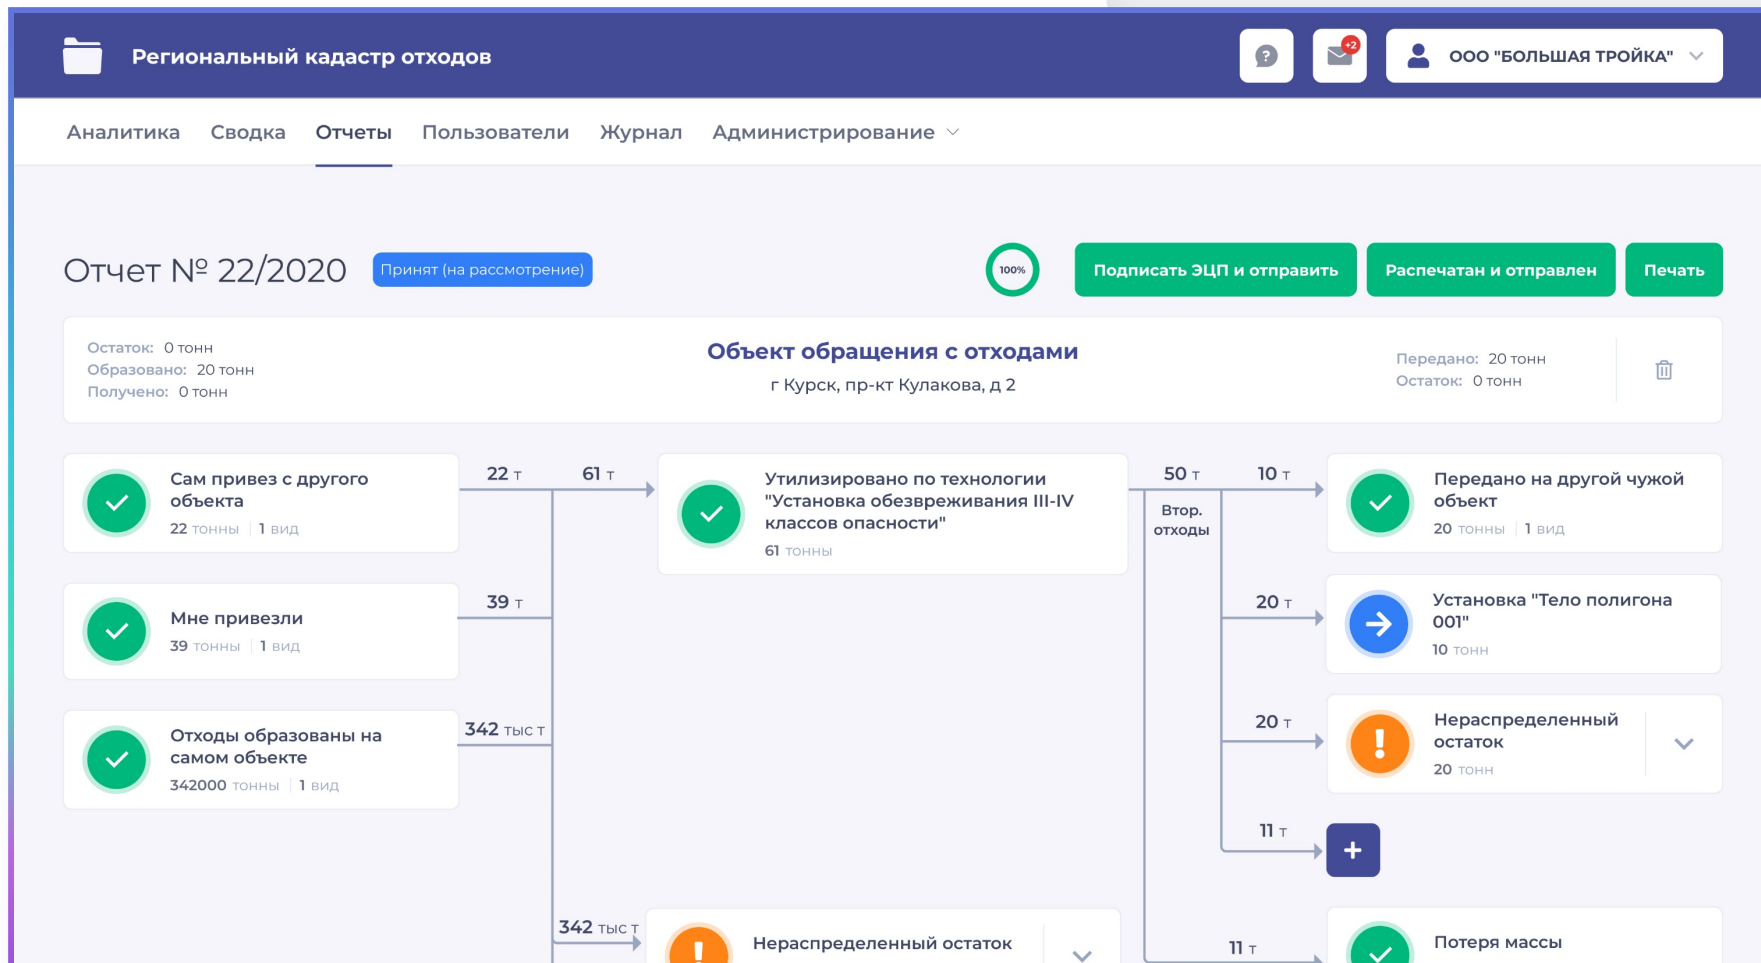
Региональный кадастр отходов

+2

ООО "БОЛЬШАЯ ТРОЙКА"

Аналитика Сводка Отчеты Пользователи Журнал Администрирование

Отчет № 22/2020 Принят (на рассмотрение)

100%

Подписать ЭЦП и отправить Распечатан и отправлен Печать

Остаток: 0 тонн
Образовано: 20 тонн
Получено: 0 тонн

Объект обращения с отходами
г Курск, пр-кт Кулакова, д 2

Передано: 20 тонн
Остаток: 0 тонн

Сам привез с другого объекта
22 тонны | 1 вид

22 т 61 т

Утилизировано по технологии "Установка обезвреживания III-IV классов опасности"
61 тонны

50 т 10 т

Втор. отходы

Передано на другой чужой объект
20 тонны | 1 вид

Мне привезли
39 тонны | 1 вид

39 т

20 т

Установка "Тело полигона 001"
10 тонн

Отходы образованы на самом объекте
342000 тонны | 1 вид

342 тыс т

20 т

Нераспределенный остаток
20 тонн

11 т

+

342 тыс т

Нераспределенный остаток

11 т

Потеря массы